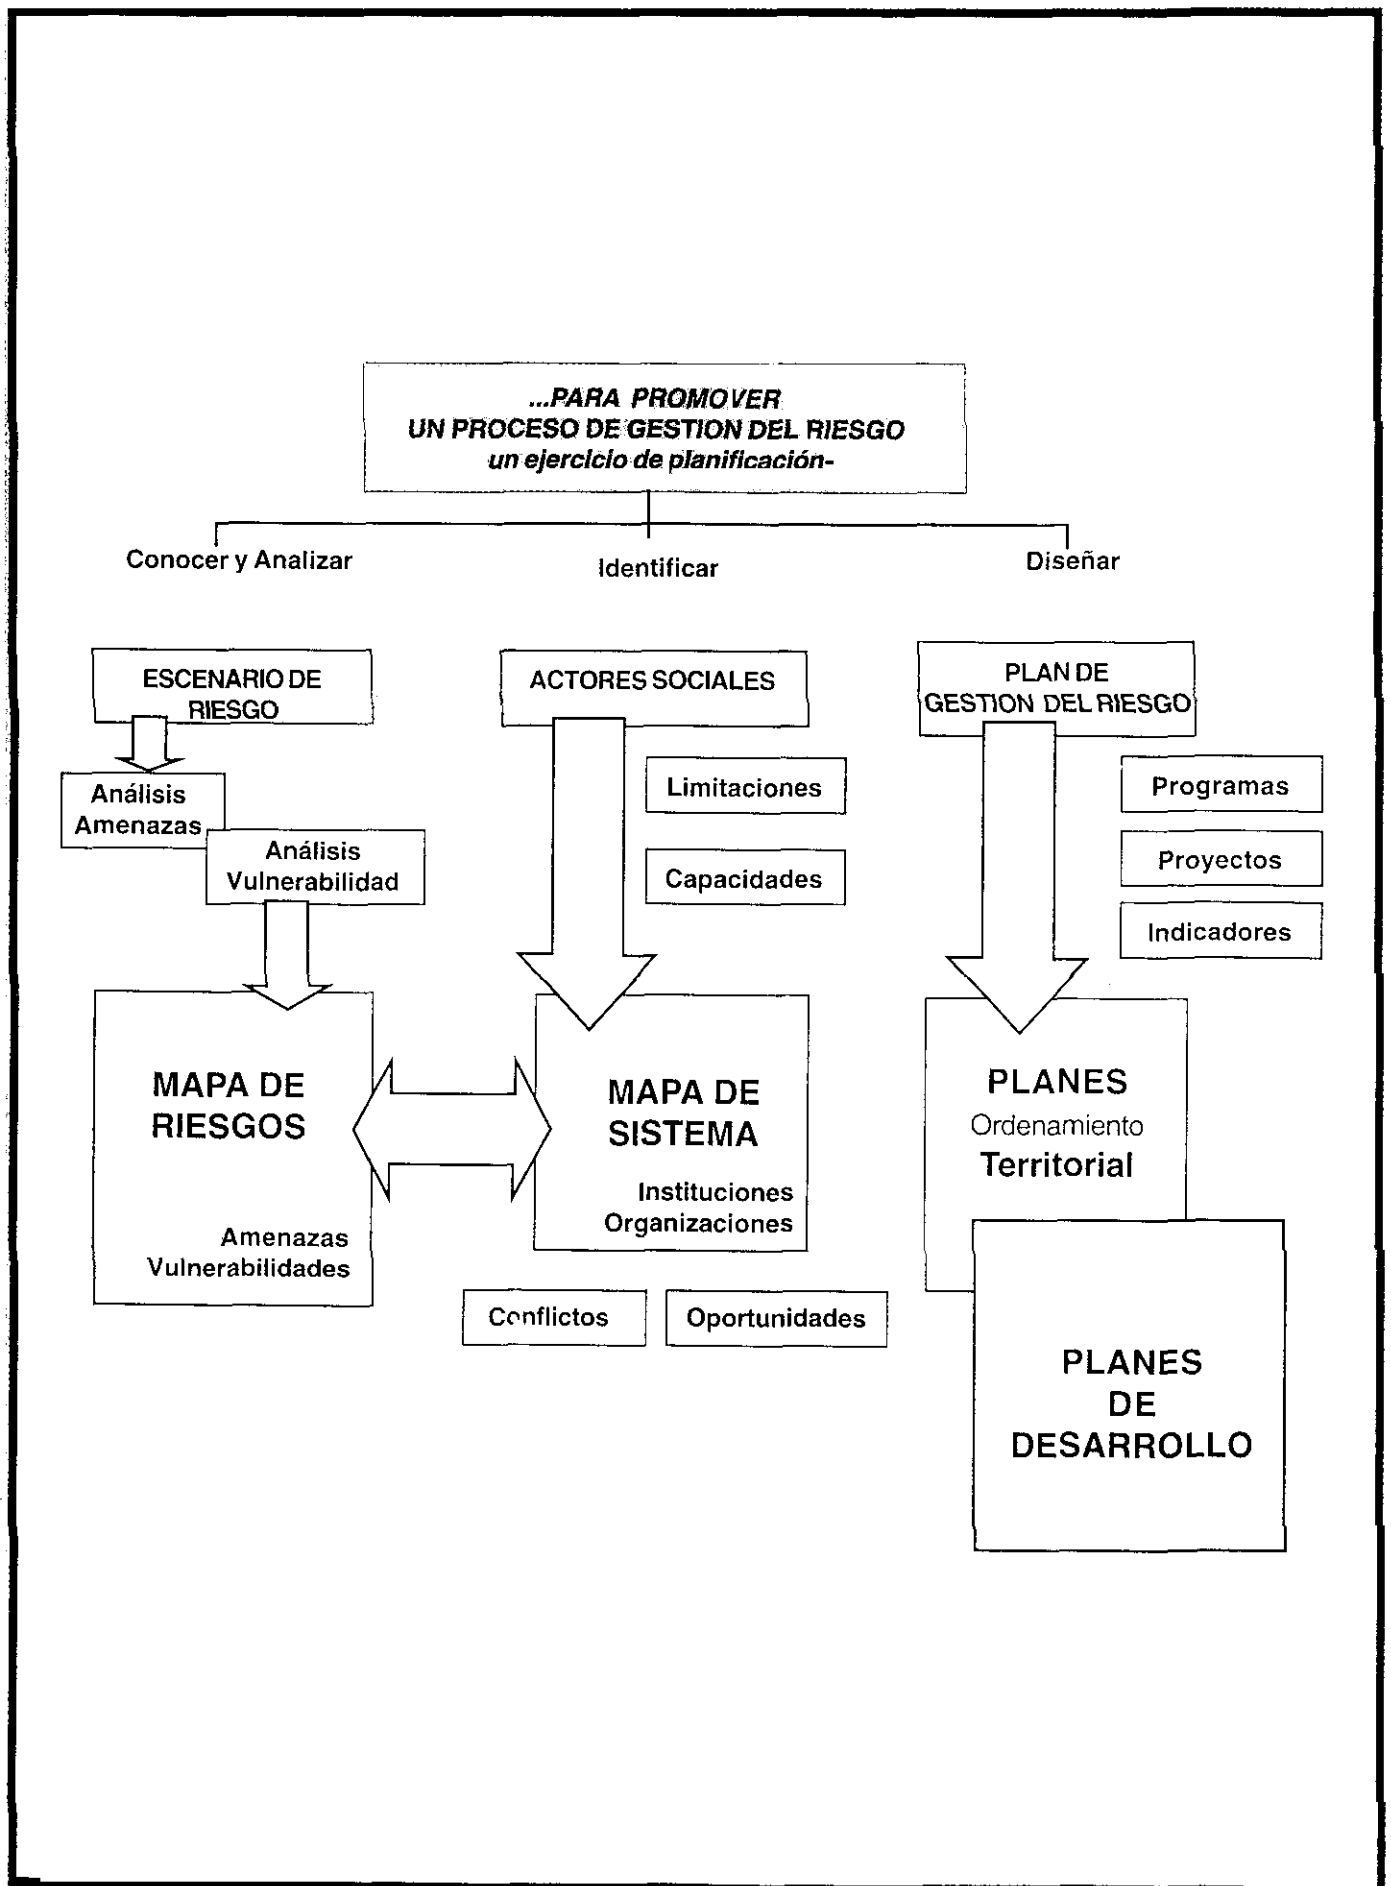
...PARA PROMOVER
UN PROCESO DE GESTION DEL RIESGO
un ejercicio de planificación-

Conocer y Analizar

Identificar

Diseñar

ESCENARIO DE RIESGO

Análisis Amenazas

Análisis Vulnerabilidad

ACTORES SOCIALES

Limitaciones

Capacidades

PLAN DE GESTION DEL RIESGO

Programas

Proyectos

Indicadores

MAPA DE RIESGOS

Amenazas
Vulnerabilidades

MAPA DE SISTEMA

Instituciones
Organizaciones

Conflictos

Oportunidades

PLANES
Ordenamiento
Territorial

PLANES DE DESARROLLO